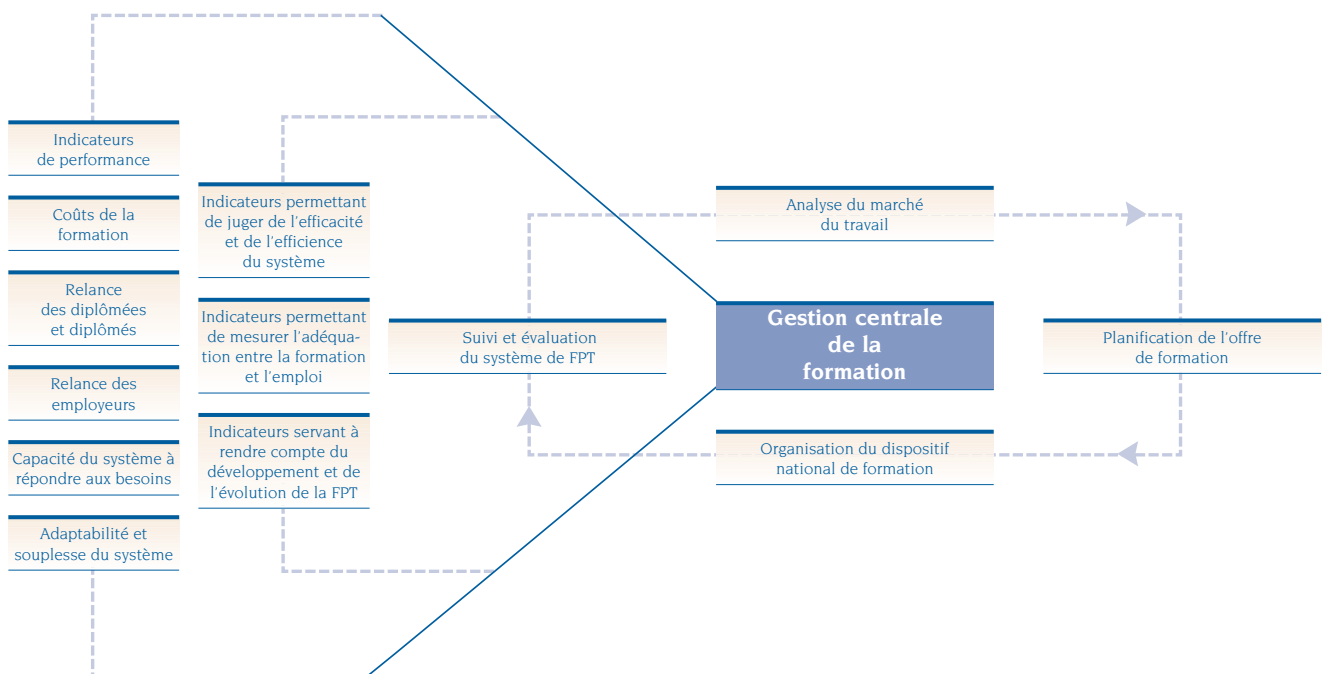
Indicateurs de performance

Coûts de la formation

Relance des diplômées et diplômés

Relance des employeurs

Capacité du système à répondre aux besoins

Adaptabilité et souplesse du système

Indicateurs permettant de juger de l'efficacité et de l'efficience du système

Indicateurs permettant de mesurer l'adéquation entre la formation et l'emploi

Indicateurs servant à rendre compte du développement et de l'évolution de la FPT

Suivi et évaluation du système de FPT

Analyse du marché du travail

Gestion centrale de la formation

Organisation du dispositif national de formation

Planification de l'offre de formation